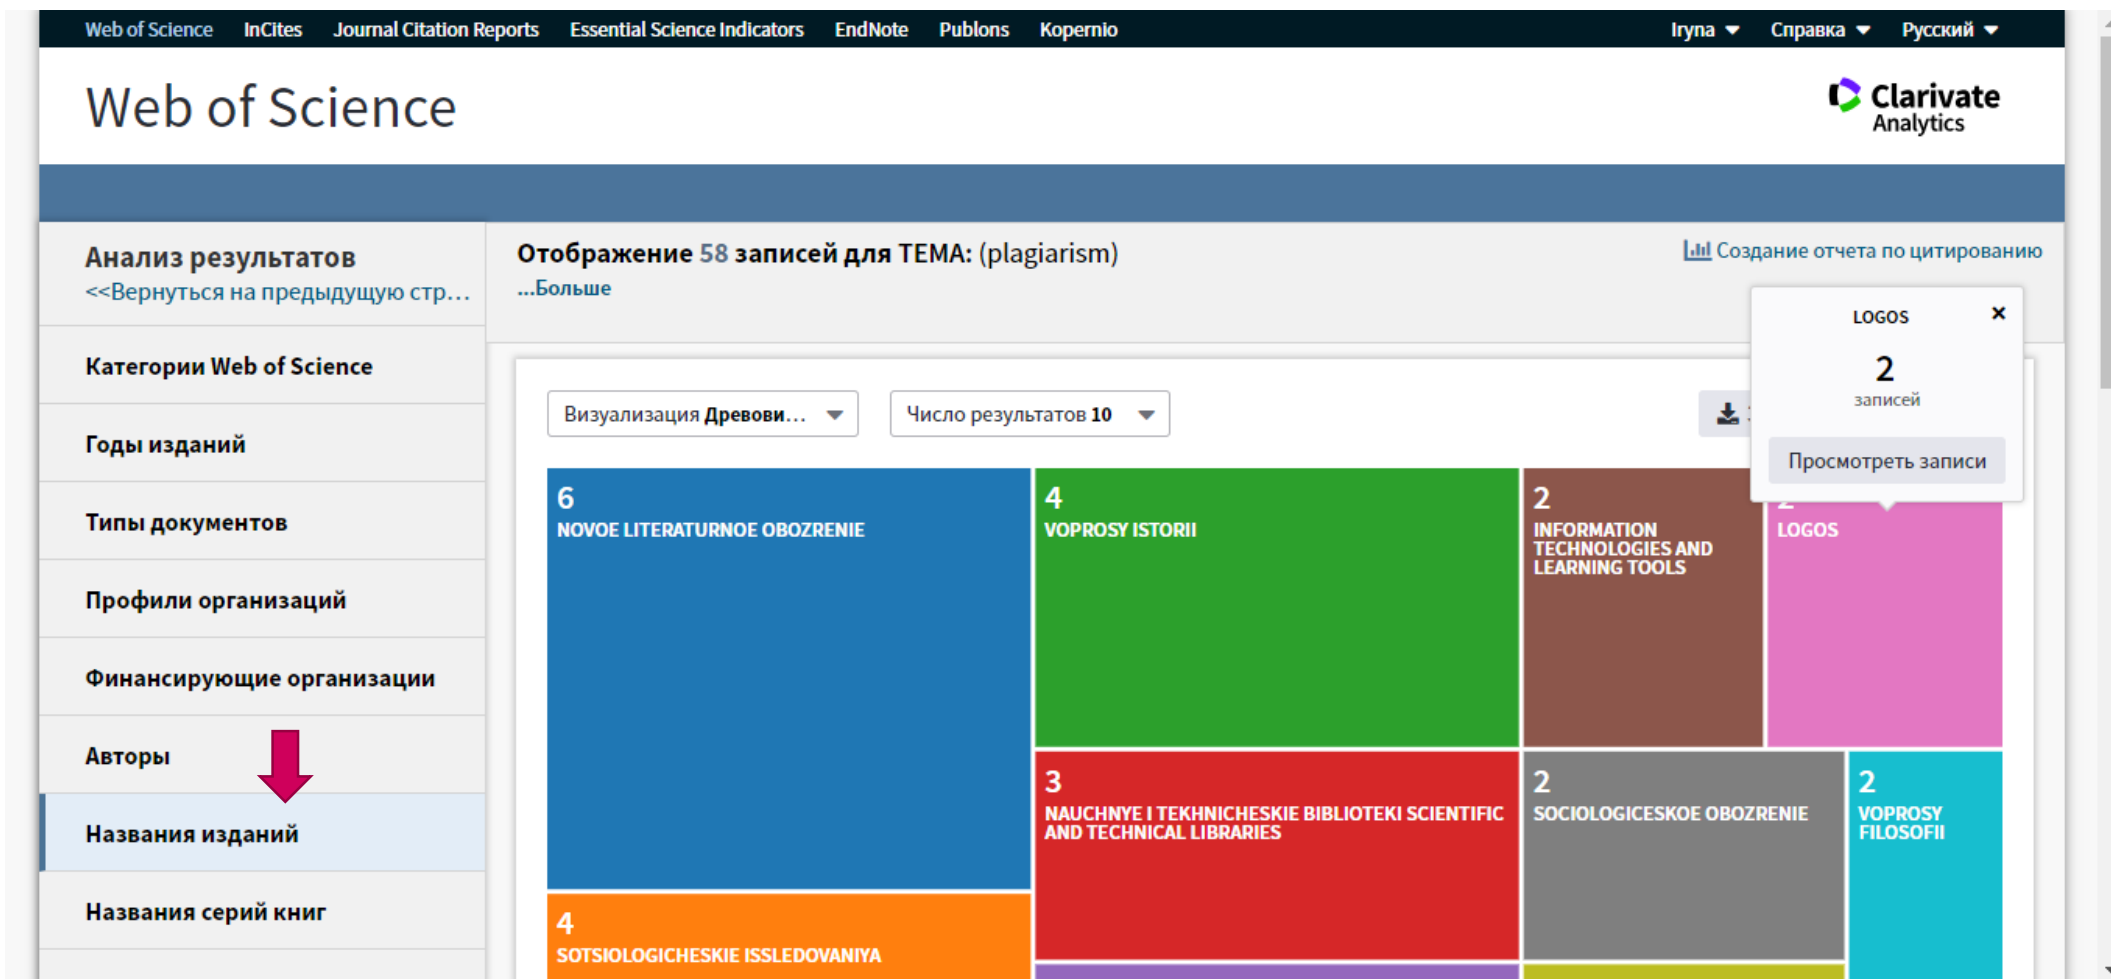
Web of Science InCites Journal Citation Reports Essential Science Indicators EndNote Publons Kopernio Iryna Справка Русский

Web of Science

Clarivate Analytics

Анализ результатов
<<Вернуться на предыдущую стр…

Категории Web of Science

Годы изданий

Типы документов

Профили организаций

Финансирующие организации

Авторы

Названия изданий

Названия серий книг

Отображение 58 записей для ТЕМА: (plagiarism)
...Больше

Создание отчета по цитированию

LOGOS
2
записей
Просмотреть записи

Визуализация Древови…

Число результатов 10

6
NOVOE LITERATURNOE OBOZRENIE

4
VOPROSY ISTORII

2
INFORMATION TECHNOLOGIES AND LEARNING TOOLS

2
LOGOS

3
NAUCHNYE I TEKHNICHESKIE BIBLIOTEKI SCIENTIFIC AND TECHNICAL LIBRARIES

2
SOCIOLOGICESKOE OBOZRENIE

2
VOPROSY FILOSOFII

4
SOTSIOLOGICHESKIE ISSLEDOVANIYA